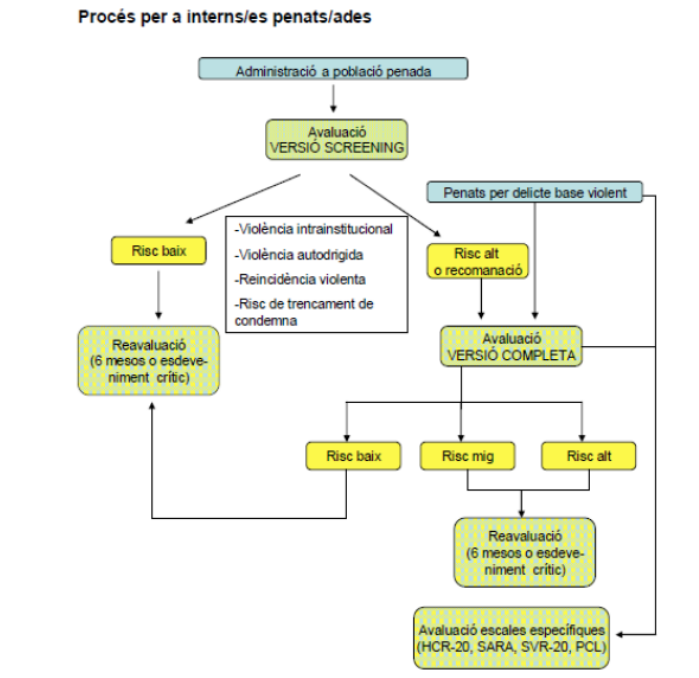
Procés per a interns/es penats/ades

Administració a població penada

Avaluació VERSIÓ SCREENING

Penats per delicte base violent

Risc baix

-Violència intrainstitucional
-Violència autodrigida
-Reincidència violenta
-Risc de trencament de condemna

Risc alt o recomanació

Reavaluació (6 mesos o esdeveniment crític)

Avaluació VERSIÓ COMPLETA

Risc baix

Risc mig

Risc alt

Reavaluació (6 mesos o esdeveniment crític)

Avaluació escales específiques (HCR-20, SARA, SVR-20, PCL)